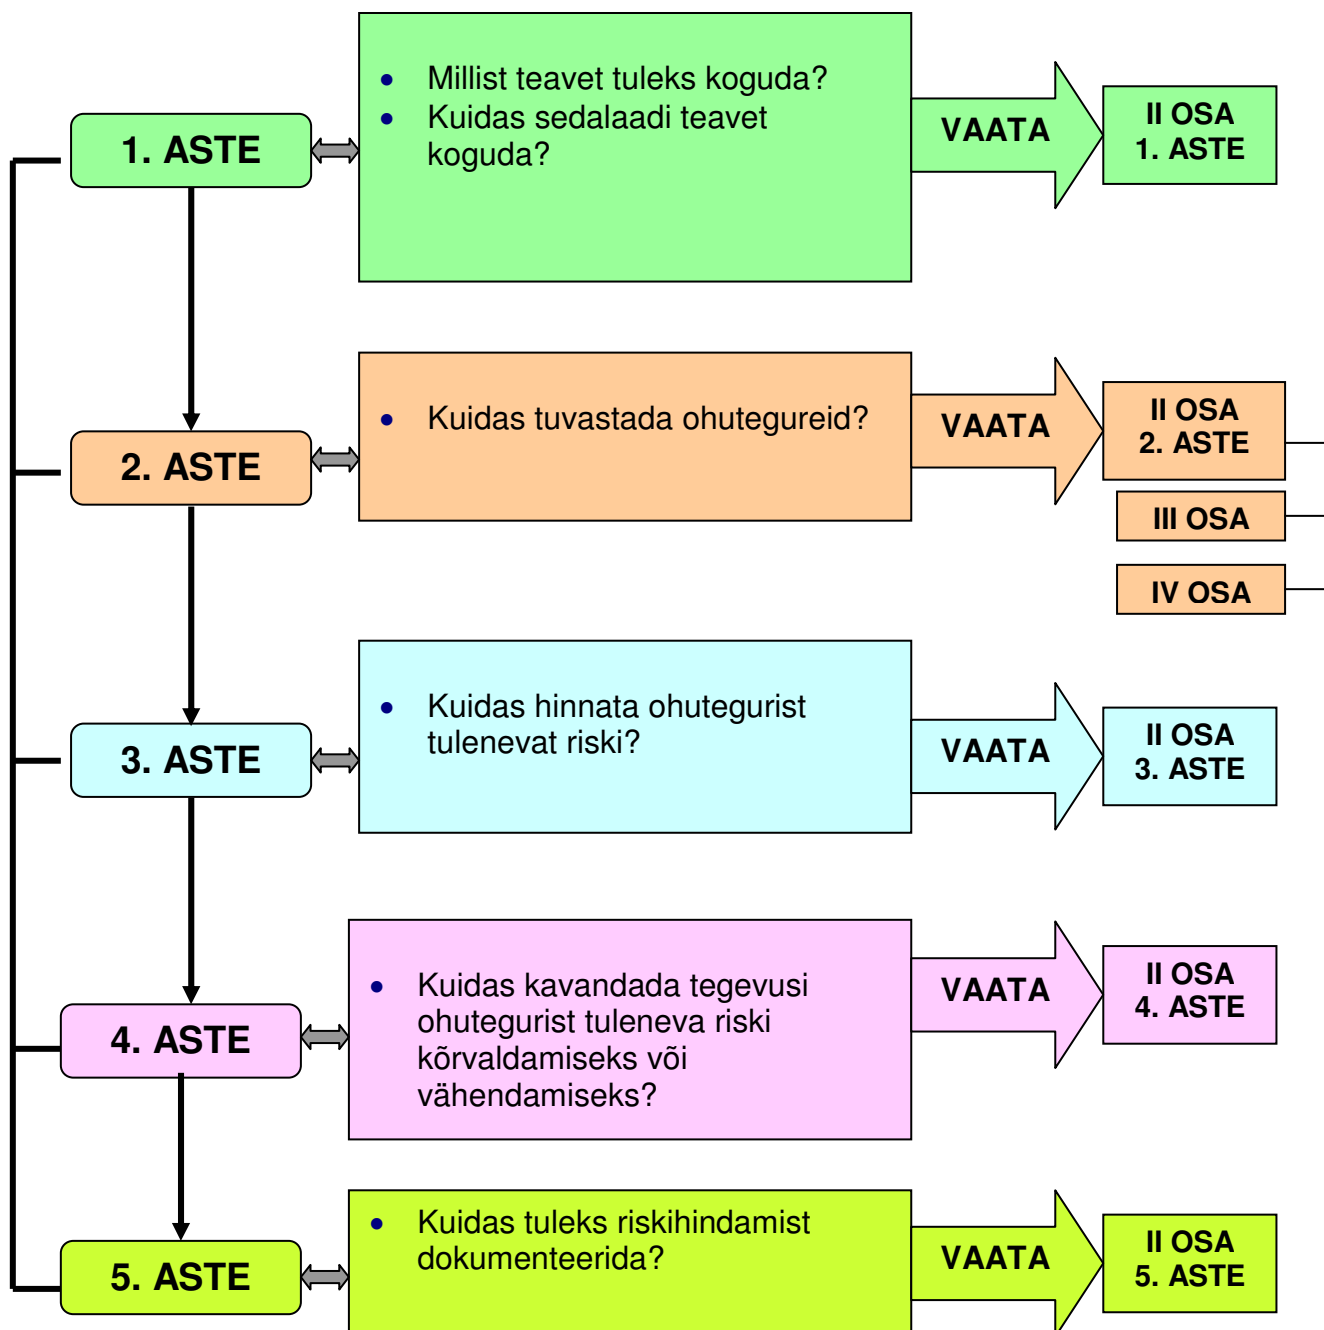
1. ASTE

- Millist teavet tuleks koguda?
- Kuidas sedalaadi teavet koguda?

VAATA

II OSA
1. ASTE

2. ASTE

- Kuidas tuvastada ohutegureid?

VAATA

II OSA
2. ASTE

III OSA

IV OSA

3. ASTE

- Kuidas hinnata ohuteguritst tulenevat riski?

VAATA

II OSA
3. ASTE

4. ASTE

- Kuidas kavandada tegevusi ohuteguritst tuleneva riski kõrvaldamiseks või vähendamiseks?

VAATA

II OSA
4. ASTE

5. ASTE

- Kuidas tuleks riskihindamist dokumenteerida?

VAATA

II OSA
5. ASTE